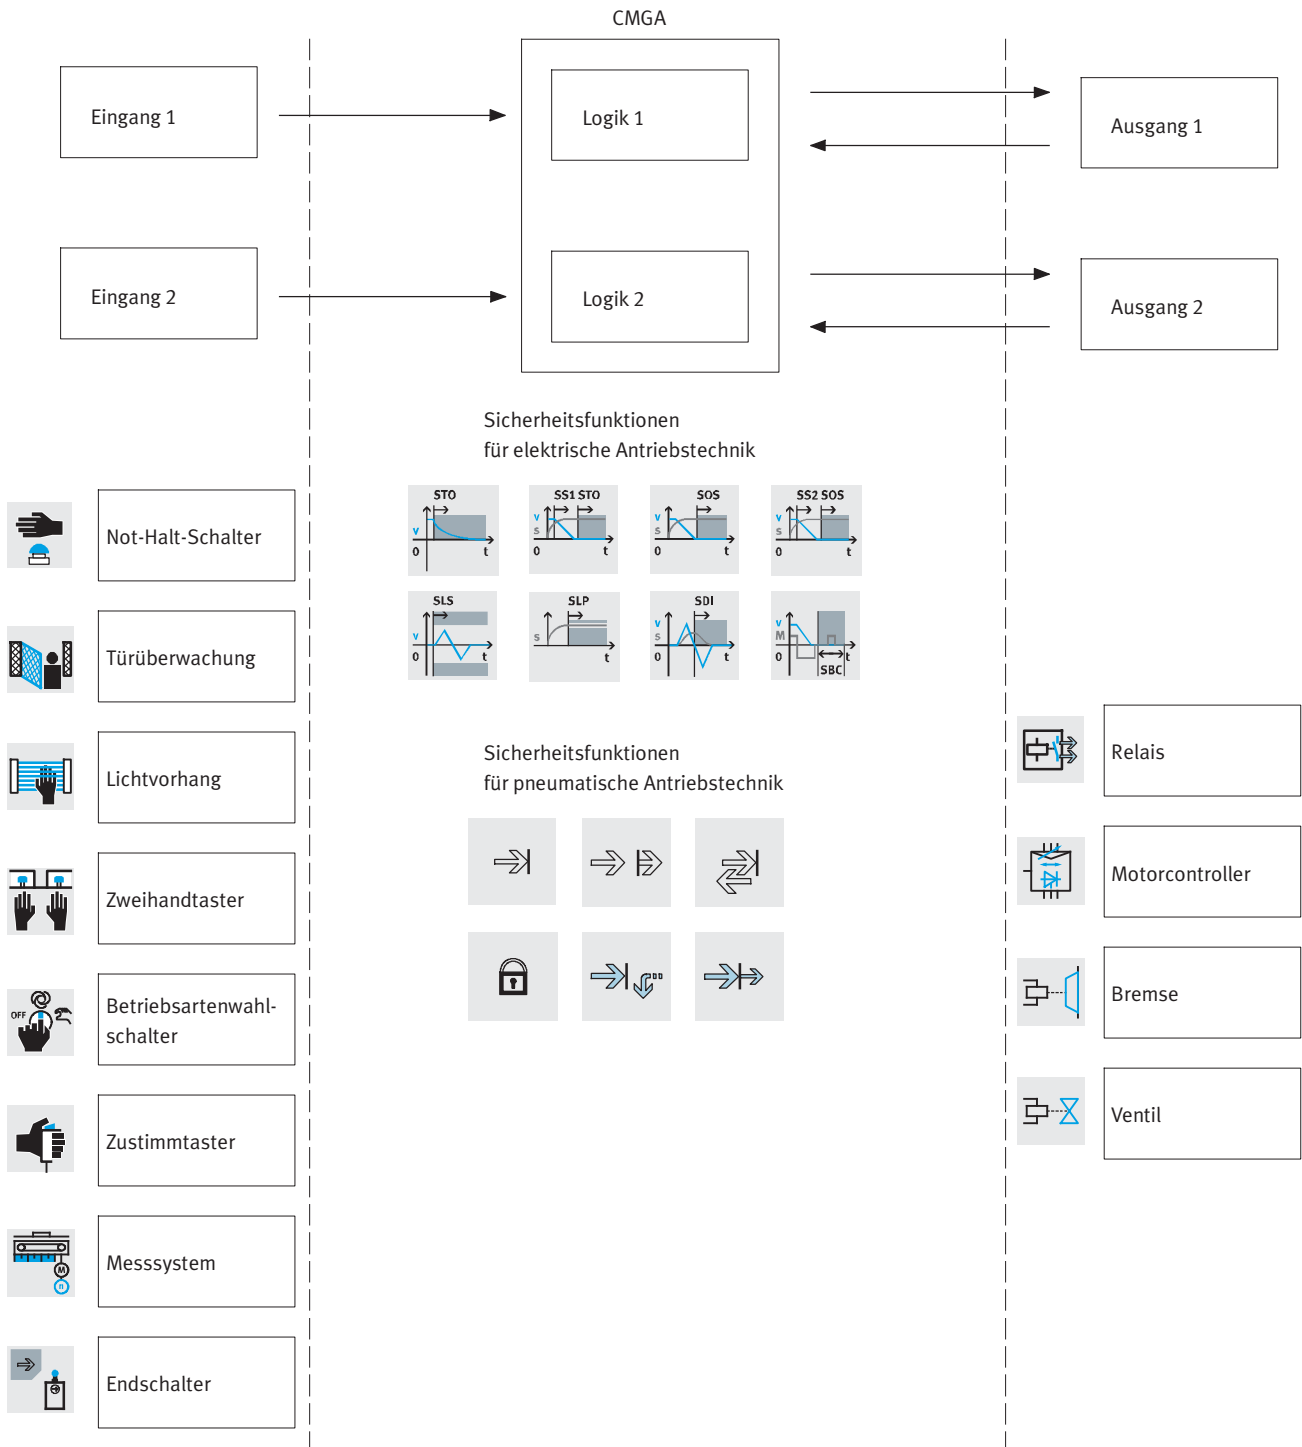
CMGA

Eingang 1

Logik 1

Ausgang 1

Eingang 2

Logik 2

Ausgang 2

Sicherheitsfunktionen
für elektrische Antriebstechnik

STO v 0 t

SS1 STO v s 0 t

SOS v s 0 t

SS2 SOS v s 0 t

SLS v 0 t

SLP s t

SDI v s 0 t

v M 0 SBC t

Sicherheitsfunktionen
für pneumatische Antriebstechnik

Not-Halt-Schalter

Türüberwachung

Lichtvorhang

Zweihandtaster

OFF

Betriebsartenwahlschalter

Zustimmtaster

Messsystem

M

n

Endschalter

Relais

Motorcontroller

Bremse

Ventil